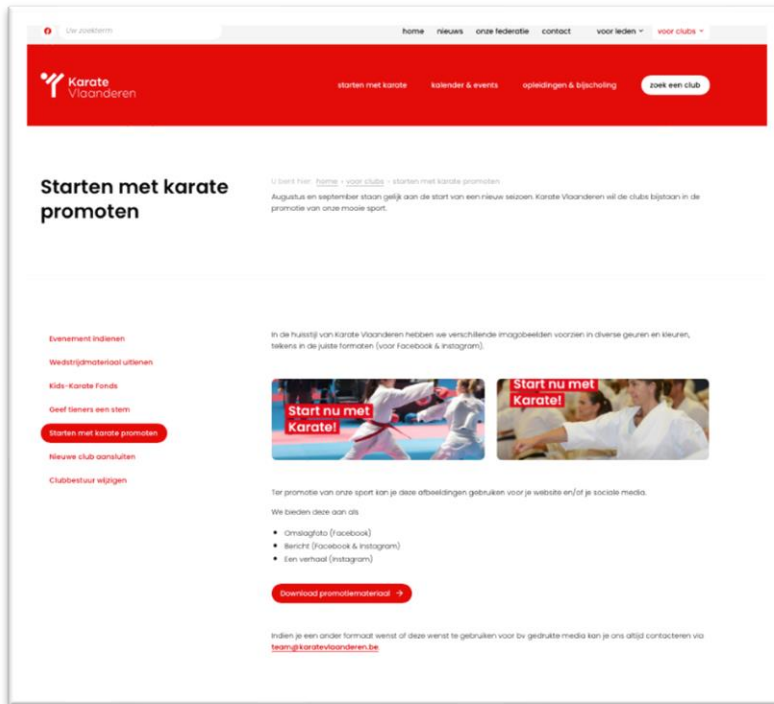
Uw zoekterm

home nieuws onze federatie contact voor leden voor clubs

Karate Vlaanderen

starten met karate kalender & events opleidingen & bijscholing zoek een club

Starten met karate promoten

U bent hier: home › voor clubs › starten met karate promoten

Augustus en september staan gelijk aan de start van een nieuw seizoen. Karate Vlaanderen wil de clubs bijstaan in de promotie van onze mooie sport.

Evenement indienen
Wedstrijdmateriaal uitlenen
Kids-Karate Fonds
Geef tieners een stem
Starten met karate promoten
Nieuwe club aansluiten
Clubbestuur wijzigen

In de huisstijl van Karate Vlaanderen hebben we verschillende imagobeelden voorzien in diverse geuren en kleuren, telkens in de juiste formaten (voor Facebook & Instagram).

Start nu met Karate!

Start nu met Karate!

Ter promotie van onze sport kan je deze afbeeldingen gebruiken voor je website en/of je sociale media.

We bieden deze aan als

- Omslagfoto (Facebook)
- Bericht (Facebook & Instagram)
- Een verhaal (Instagram)

Download promotiemateriaal →

Indien je een ander formaat wenst of deze wenst te gebruiken voor bv gedrukte media kan je ons altijd contacteren via team@karatevlaanderen.be